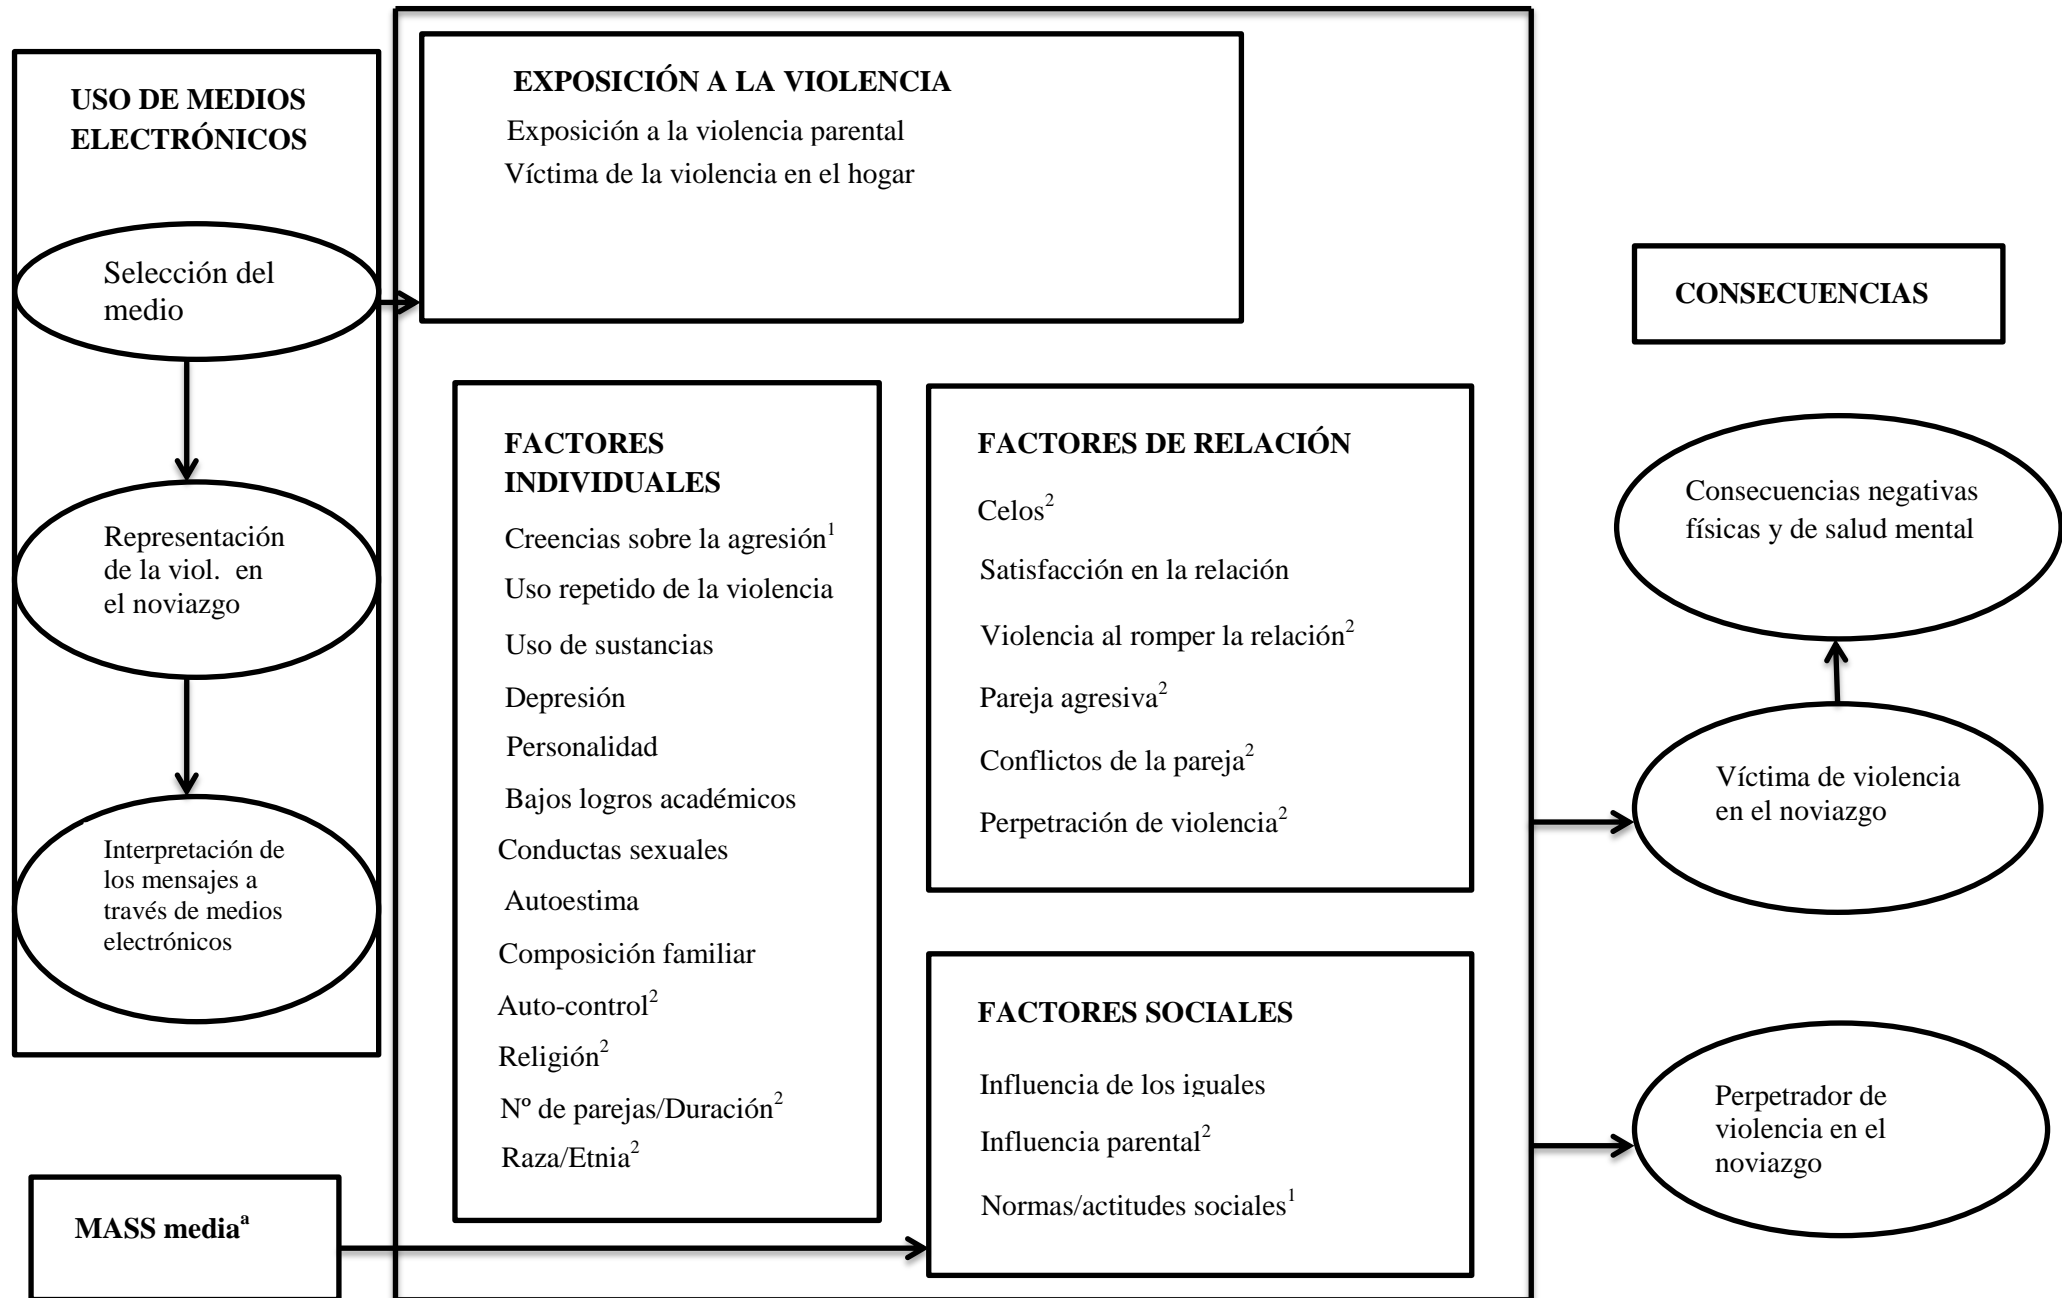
USO DE MEDIOS ELECTRÓNICOS

Selección del medio

Representación de la viol. en el noviazgo

Interpretación de los mensajes a través de medios electrónicos

EXPOSICIÓN A LA VIOLENCIA

Exposición a la violencia parental

Víctima de la violencia en el hogar

FACTORES INDIVIDUALES

Creencias sobre la agresión$^1$

Uso repetido de la violencia

Uso de sustancias

Depresión

Personalidad

Bajos logros académicos

Conductas sexuales

Autoestima

Composición familiar

Auto-control$^2$

Religión$^2$

Nº de parejas/Duración$^2$

Raza/Etnia$^2$

FACTORES DE RELACIÓN

Celos$^2$

Satisfacción en la relación

Violencia al romper la relación$^2$

Pareja agresiva$^2$

Conflictos de la pareja$^2$

Perpetración de violencia$^2$

FACTORES SOCIALES

Influencia de los iguales

Influencia parental$^2$

Normas/actitudes sociales$^1$

MASS media$^a$

CONSECUENCIAS

Consecuencias negativas físicas y de salud mental

Víctima de violencia en el noviazgo

Perpetrador de violencia en el noviazgo